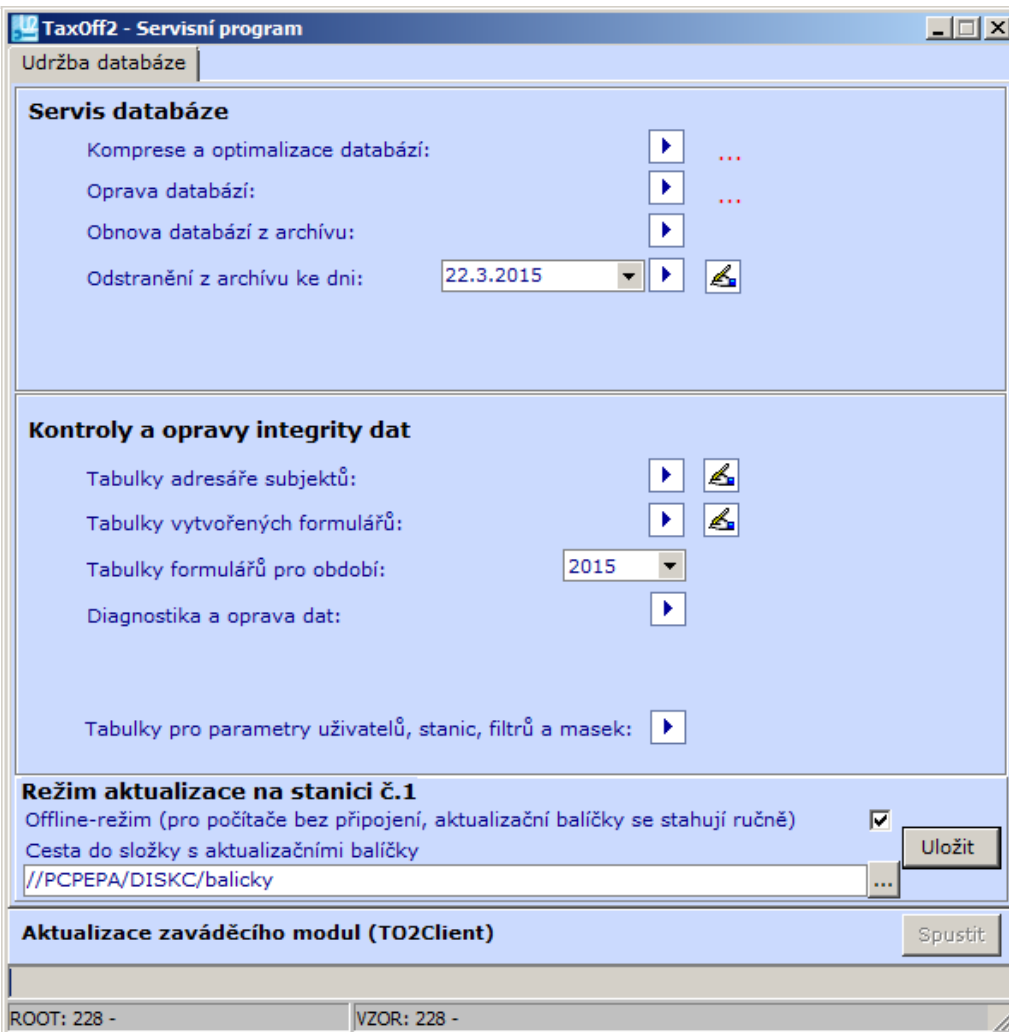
TaxOff2 - Servisní program

Údržba databáze

Servis databáze

Komprese a optimalizace databází: ...

Oprava databází: ...

Obnova databází z archívu:

Odstranění z archívu ke dni: 22.3.2015

Kontroly a opravy integrity dat

Tabulky adresáře subjektů:

Tabulky vytvořených formulářů:

Tabulky formulářů pro období: 2015

Diagnostika a oprava dat:

Tabulky pro parametry uživatelů, stanic, filtrů a masek:

Režim aktualizace na stanici č.1

Offline-režim (pro počítače bez připojení, aktualizační balíčky se stahují ručně)

Cesta do složky s aktualizačními balíčky

//PCPEPA/DISKC/balicky ...

Uložit

Aktualizace zaváděcího modul (TO2Client)

Spustit

ROOT: 228 -

VZOR: 228 -